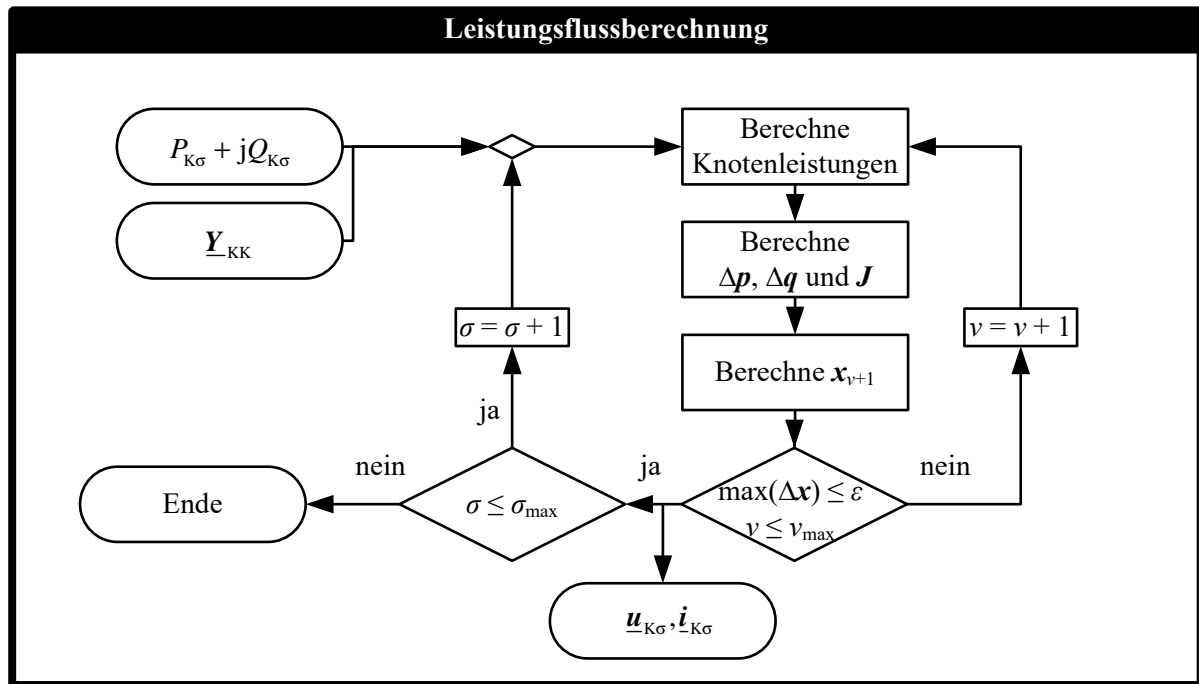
Leistungsflussberechnung

$P_{K\sigma} + jQ_{K\sigma}$

$\underline{Y}_{KK}$

Berechne Knotenleistungen

Berechne $\Delta p$, $\Delta q$ und $J$

$\sigma = \sigma + 1$

$v = v + 1$

Berechne $x_{v+1}$

ja

nein

ja

nein

Ende

$\sigma \leq \sigma_{max}$

$\max(\Delta x) \leq \varepsilon$
$v \leq v_{max}$

$\underline{u}_{K\sigma}, \underline{i}_{K\sigma}$